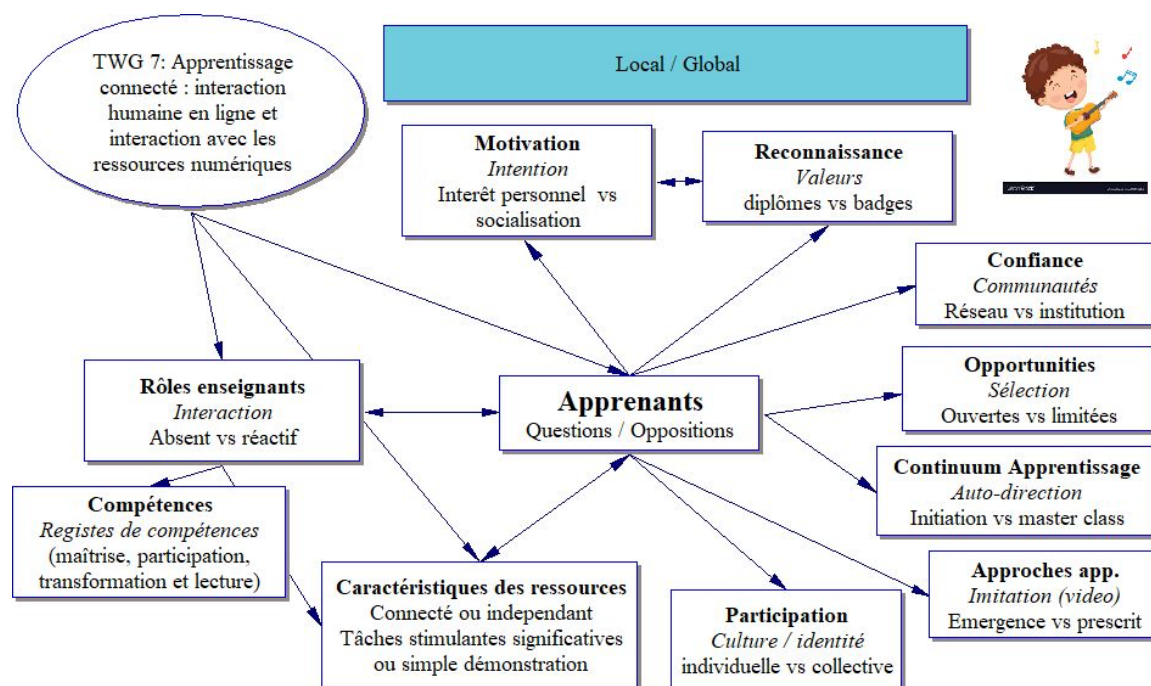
TWG 7: Apprentissage connecté : interaction humaine en ligne et interaction avec les ressources numériques

Local / Global

Motivation
Intention
Interêt personnel vs socialisation

Reconnaissance
Valeurs
diplômes vs badges

Confiance
Communautés
Réseau vs institution

Opportunities
Sélection
Ouvertes vs limitées

Rôles enseignants
Interaction
Absent vs réactif

Apprenants
Questions / Oppositions

Continuum Apprentissage
Auto-direction
Initiation vs master class

Compétences
Registes de compétences
(maîtrise, participation, transformation et lecture)

Approches app.
Imitation (video)
Emergence vs prescrit

Caractéristiques des ressources
Connecté ou independant
Tâches stimulantes significatives ou simple démonstration

Participation
Culture / identité
individuelle vs collective